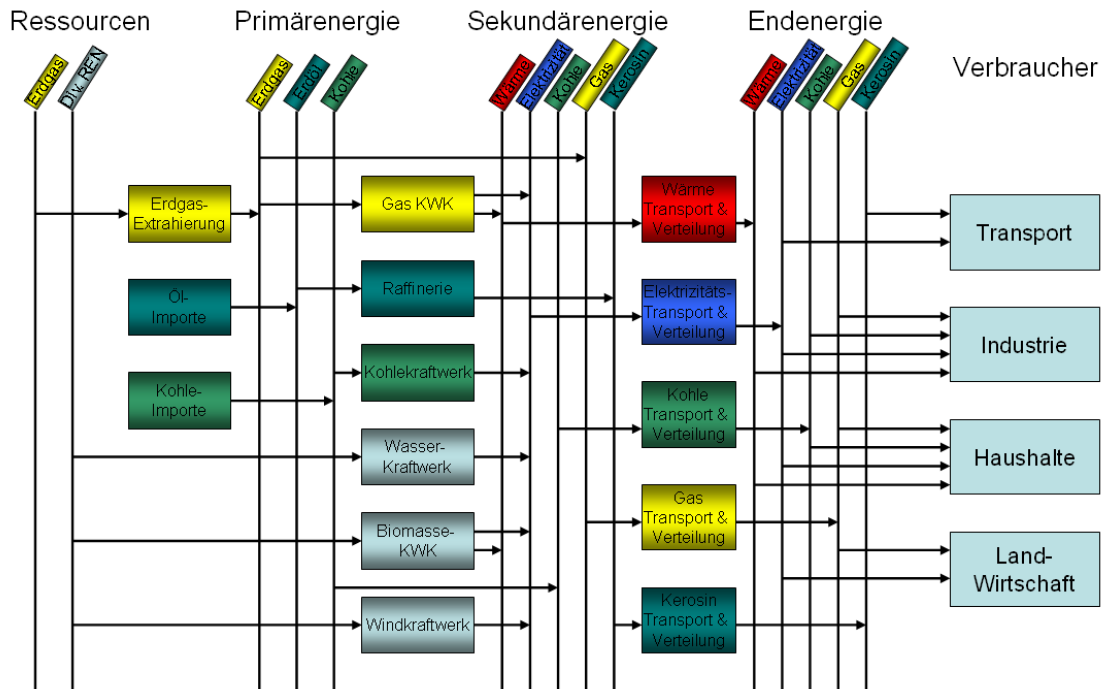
Ressourcen

Primärenergie

Sekundärenergie

Endenergie

Verbraucher

Erdgas
Div. REN

Erdgas
Erdöl
Kohle

Wärme
Elektrizität
Kohle
Gas
Kerosin

Wärme
Elektrizität
Kohle
Gas
Kerosin

Erdgas-Extrahierung

Öl-Importe

Kohle-Importe

Gas KWK

Raffinerie

Kohlekraftwerk

Wasser-Kraftwerk

Biomasse-KWK

Windkraftwerk

Wärme Transport & Verteilung

Elektrizitäts-Transport & Verteilung

Kohle Transport & Verteilung

Gas Transport & Verteilung

Kerosin Transport & Verteilung

Transport

Industrie

Haushalte

Land-Wirtschaft